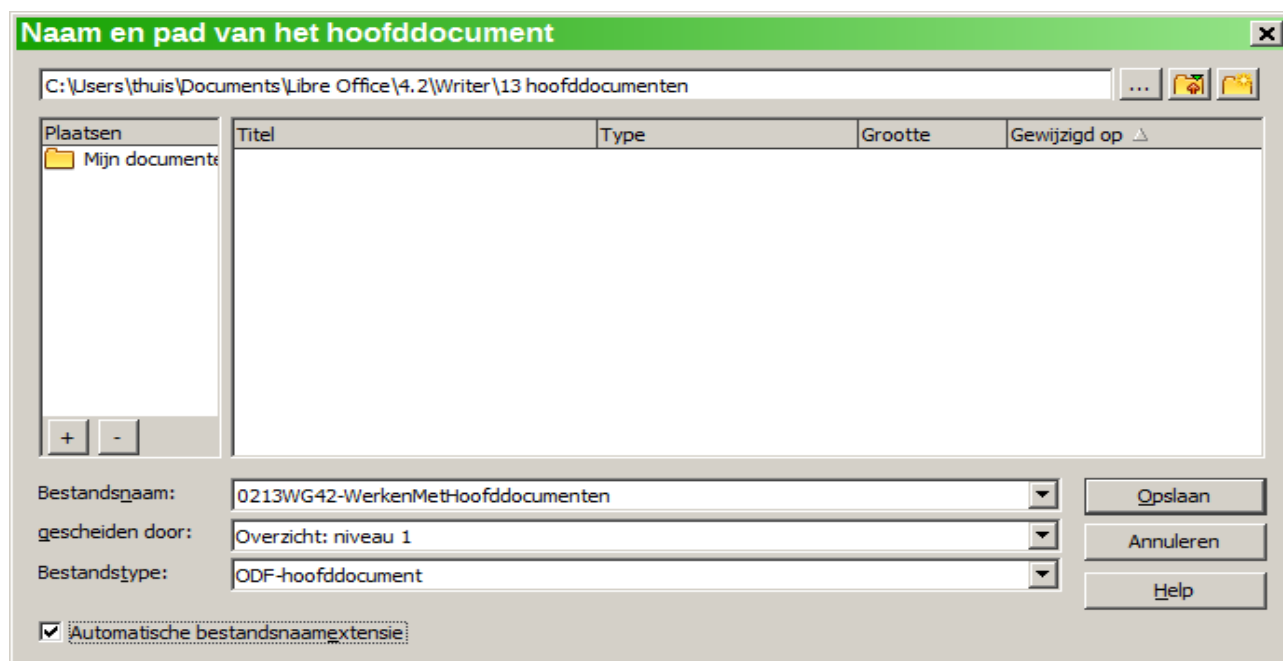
Naam en pad van het hoofddocument

C:\Users\thuis\Documents\Libre Office\4.2\Writer\13 hoofddocumenten

...

Plaatsen

Mijn documente

+ -

| Titel | Type | Grootte | Gewijzigd op |
|---|---|---|---|

Bestandsnaam: 0213WG42-WerkenMetHoofddocumenten

gescheiden door: Overzicht: niveau 1

Bestandstype: ODF-hoofddocument

Opslaan

Annuleren

Help

Automatische bestandsnaamextensie